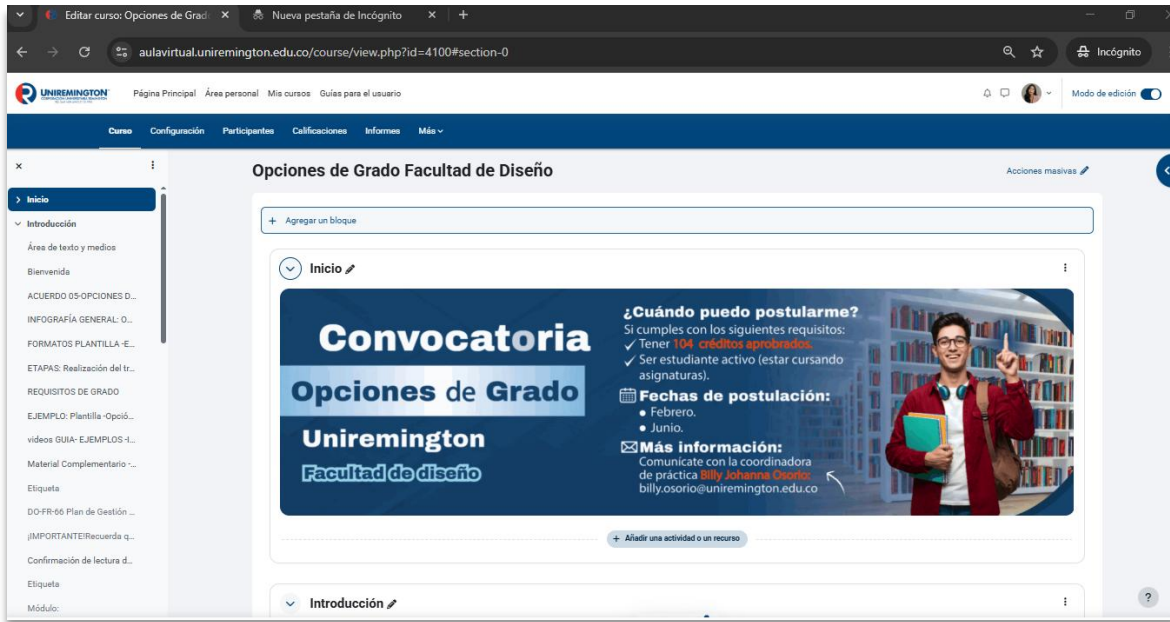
Editar curso: Opciones de Grad ×
Nueva pestaña de Incógnito ×
+

aulavirtual.uniremington.edu.co/course/view.php?id=4100#section-0
Incógnito

UNIREMINGTON
Página Principal Área personal Mis cursos Guías para el usuario
Modo de edición

Curso Configuración Participantes Calificaciones Informes Más

×
Inicio
Introducción
Área de texto y medios
Bienvenida
ACUERDO 05-OPCIONES D...
INFOGRAFÍA GENERAL: O...
FORMATOS PLANTILLA -E...
ETAPAS: Realización del tr...
REQUISITOS DE GRADO
EJEMPLO: Plantilla -Opció...
videos GUIA- EJEMPLOS -I...
Material Complementario -...
Etiqueta
DO-FR-66 Plan de Gestión ...
¡IMPORTANTE!Recuerda q...
Confirmación de lectura d...
Etiqueta
Módulo:

Opciones de Grado Facultad de Diseño
Acciones masivas

+ Agregar un bloque

Inicio

Convocatoria
Opciones de Grado
Uniremington
Facultad de diseño

¿Cuándo puedo postularme?
Si cumples con los siguientes requisitos:
✓ Tener 104 créditos aprobados.
✓ Ser estudiante activo (estar cursando asignaturas).
Fechas de postulación:
• Febrero.
• Junio.
Más información:
Comunicate con la coordinadora de práctica Billy Johanna Osorio:
billy.osorio@uniremington.edu.co

+ Añadir una actividad o un recurso

Introducción

?